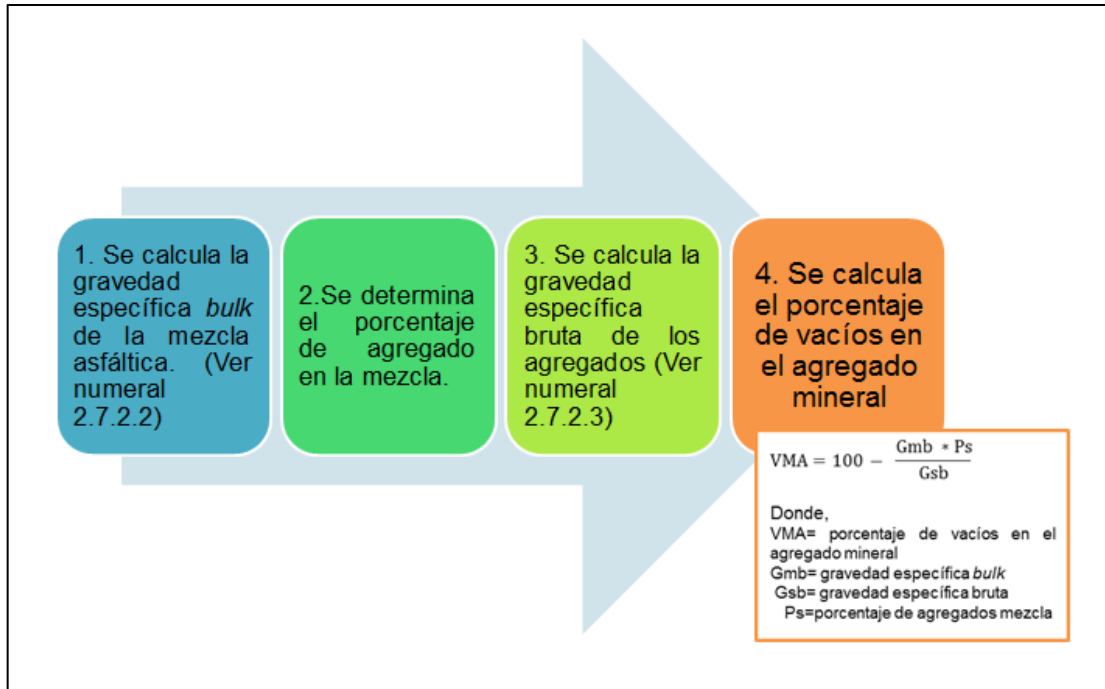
1. Se calcula la gravedad específica *bulk* de la mezcla asfáltica. (Ver numeral 2.7.2.2)

2.Se determina el porcentaje de agregado en la mezcla.

3. Se calcula la gravedad específica bruta de los agregados (Ver numeral 2.7.2.3)

4. Se calcula el porcentaje de vacíos en el agregado mineral

$VMA = 100 - \frac{Gmb * Ps}{Gsb}$

Donde,
VMA= porcentaje de vacíos en el agregado mineral
Gmb= gravedad específica *bulk*
Gsb= gravedad específica bruta
Ps=porcentaje de agregados mezcla